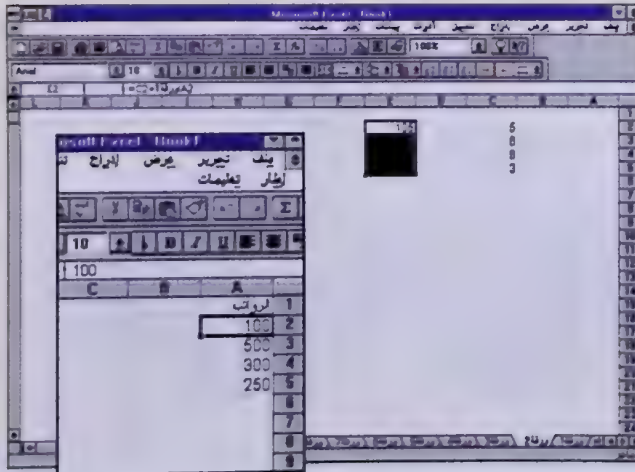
Microsoft Excel - Book1
ملف تحرير عرض إدراج تنسيق أدوات بيانات إطار تعليمات
100%
Arial
10
C2
=C3+13
5
6
8
3
osoft Excel - Book1
ملف تحرير عرض إدراج تنسيق
إطار تعليمات
10
100
C
B
A
1 الرواتب
2 100
3 500
4 300
5 250
6
7
8
9